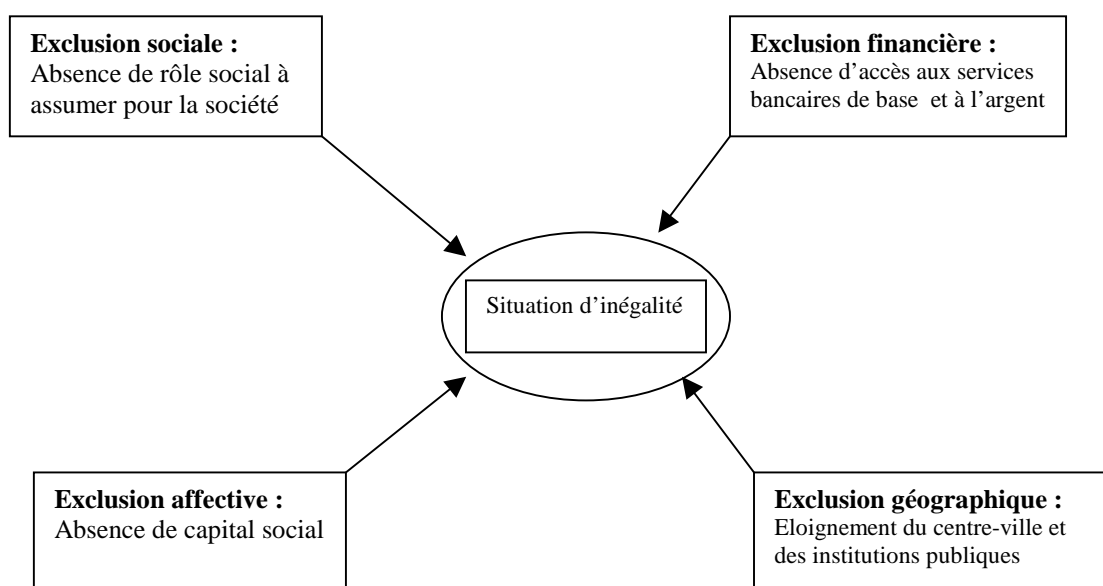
**Exclusion sociale :**
Absence de rôle social à assumer pour la société

**Exclusion financière :**
Absence d'accès aux services bancaires de base et à l'argent

Situation d'inégalité

**Exclusion affective :**
Absence de capital social

**Exclusion géographique :**
Eloignement du centre-ville et des institutions publiques